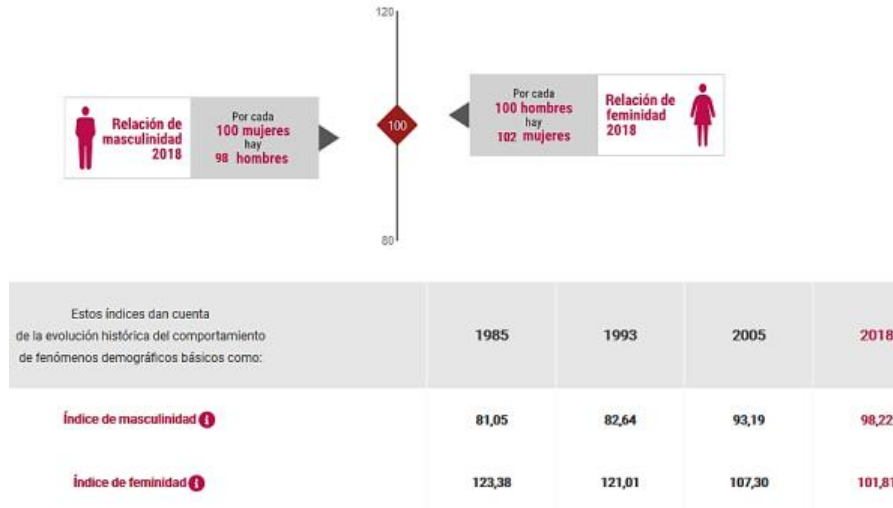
120

Relación de masculinidad 2018

Por cada 100 mujeres hay 98 hombres

100

Por cada 100 hombres hay 102 mujeres

Relación de feminidad 2018

80

| Estos índices dan cuenta de la evolución histórica del comportamiento de fenómenos demográficos básicos como: | 1985 | 1993 | 2005 | 2018 |
|---|---|---|---|---|
| Índice de masculinidad | 81,05 | 82,64 | 93,19 | 98,22 |
| Índice de feminidad | 123,38 | 121,01 | 107,30 | 101,81 |